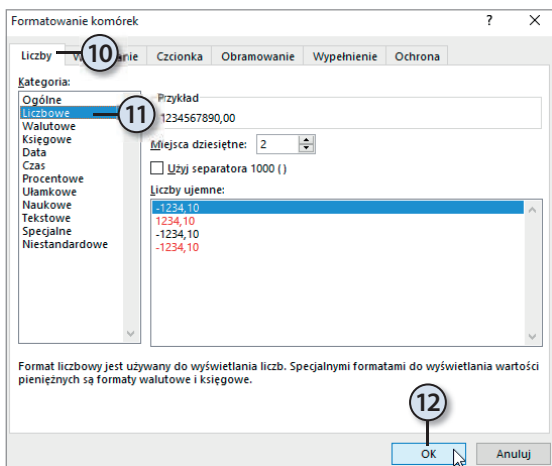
Formatowanie komórek

?

Liczby

10

W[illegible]anie

Czcionka

Obramowanie

Wypełnienie

Ochrona

Kategoria:

Ogólne
Liczbowe
Walutowe
Księgowe
Data
Czas
Procentowe
Ułamkowe
Naukowe
Tekstowe
Specjalne
Niestandardowe

11

Przykład

1234567890,00

Miejsca dziesiętne: 2

Użyj separatora 1000 ( )

Liczby ujemne:

-1234,10
1234,10
-1234,10
-1234,10

Format liczbowy jest używany do wyświetlania liczb. Specjalnymi formatami do wyświetlania wartości pieniężnych są formaty walutowe i księgowe.

12

OK

Anuluj